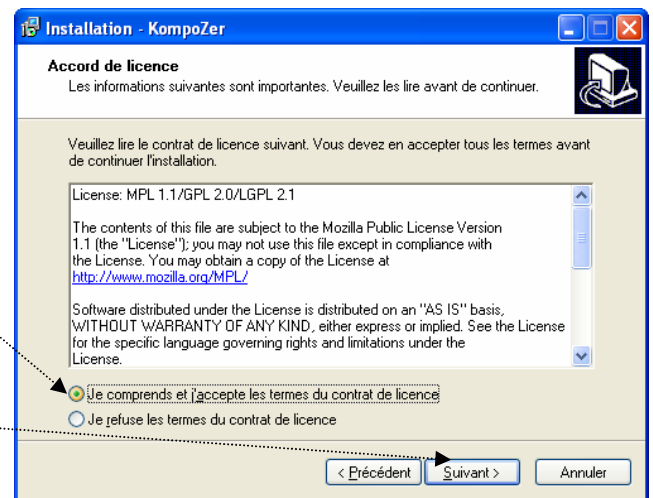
Installation - KompoZer

Accord de licence
Les informations suivantes sont importantes. Veuillez les lire avant de continuer.

Veuillez lire le contrat de licence suivant. Vous devez en accepter tous les termes avant de continuer l'installation.

License: MPL 1.1/GPL 2.0/LGPL 2.1

The contents of this file are subject to the Mozilla Public License Version 1.1 (the "License"); you may not use this file except in compliance with the License. You may obtain a copy of the License at http://www.mozilla.org/MPL/

Software distributed under the License is distributed on an "AS IS" basis, WITHOUT WARRANTY OF ANY KIND, either express or implied. See the License for the specific language governing rights and limitations under the License.

Je comprends et j'accepte les termes du contrat de licence

Je refuse les termes du contrat de licence

< Précédent | Suivant > | Annuler